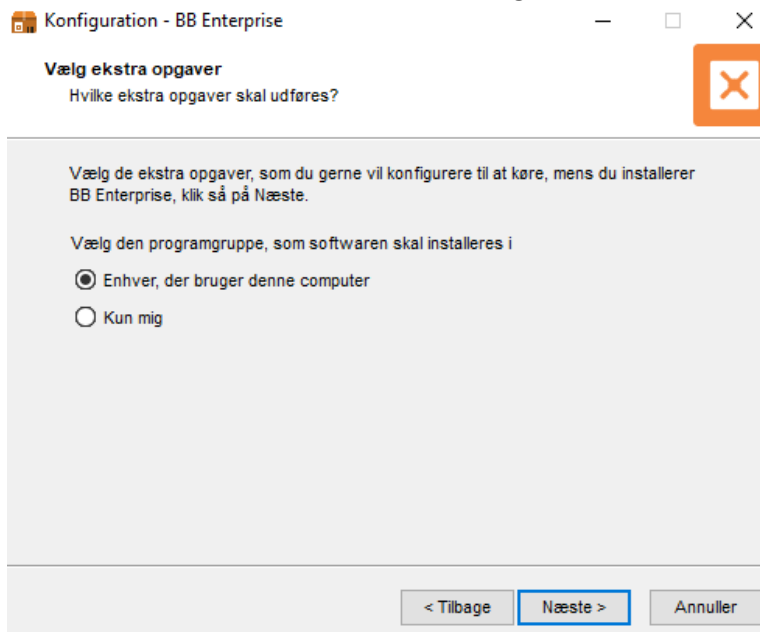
Konfiguration - BB Enterprise

Vælg ekstra opgaver
Hvilke ekstra opgaver skal udføres?

Vælg de ekstra opgaver, som du gerne vil konfigurere til at køre, mens du installerer BB Enterprise, klik så på Næste.

Vælg den programgruppe, som softwaren skal installeres i

Enhver, der bruger denne computer

Kun mig

< Tilbage
Næste >
Annuller